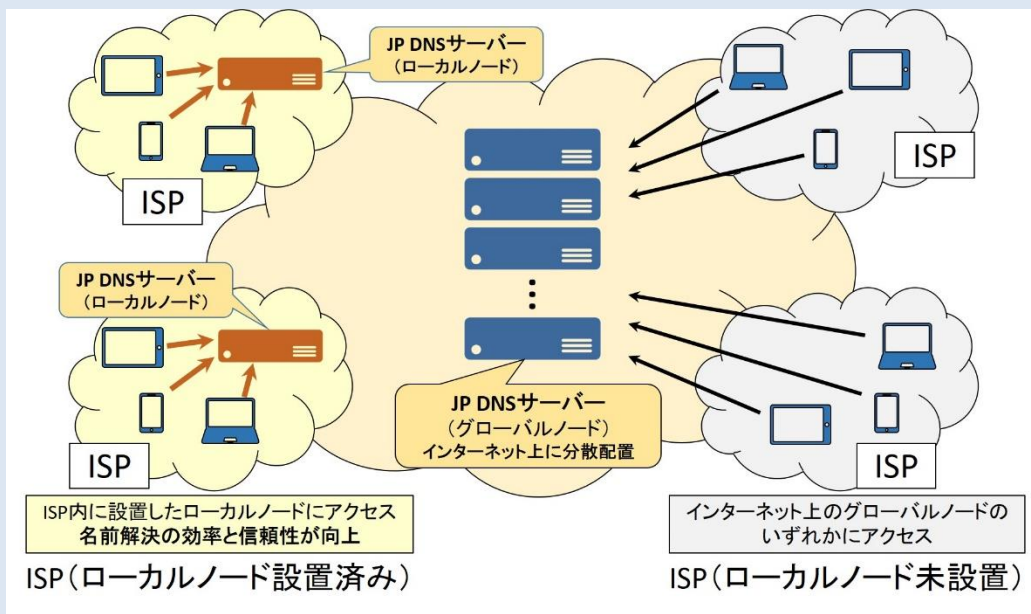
JP DNSサーバー
（ローカルノード）

ISP

ISP

JP DNSサーバー
（ローカルノード）

ISP

JP DNSサーバー
（グローバルノード）
インターネット上に分散配置

ISP

ISP内に設置したローカルノードにアクセス
名前解決の効率と信頼性が向上

インターネット上のグローバルノードの
いずれかにアクセス

ISP（ローカルノード設置済み）

ISP（ローカルノード未設置）